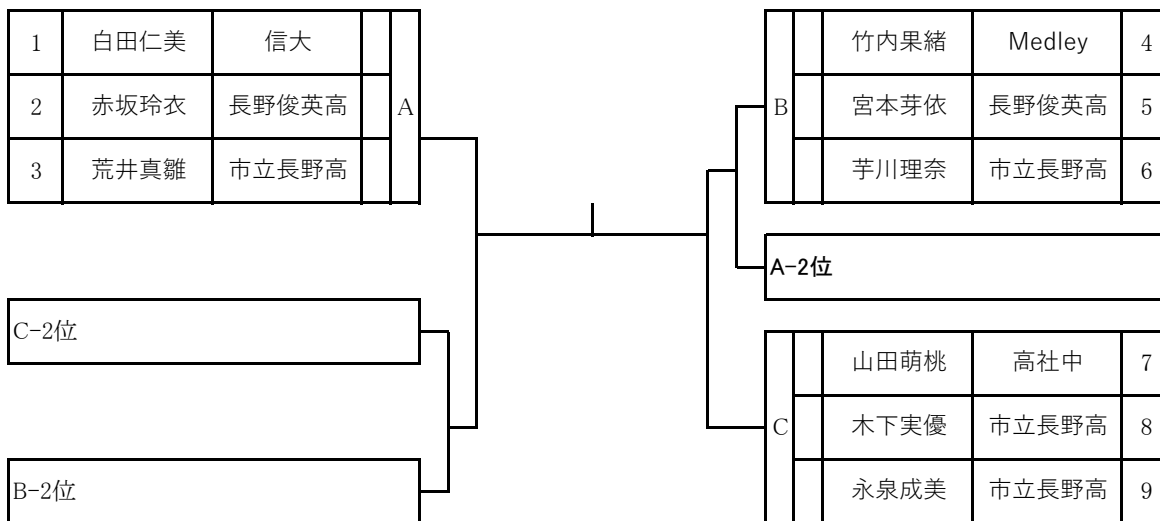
| 1 | 白田仁美 | 信大 | | A |
|---|---|---|---|---|
| 2 | 赤坂玲衣 | 長野俊英高 | | |
| 3 | 荒井真雛 | 市立長野高 | | |

C-2位

B-2位

| B | | 竹内果緒 | Medley | 4 |
|---|---|---|---|---|
| | | 宮本芽依 | 長野俊英高 | 5 |
| | | 芋川理奈 | 市立長野高 | 6 |

A-2位

| C | | 山田萌桃 | 高社中 | 7 |
|---|---|---|---|---|
| | | 木下実優 | 市立長野高 | 8 |
| | | 永泉成美 | 市立長野高 | 9 |